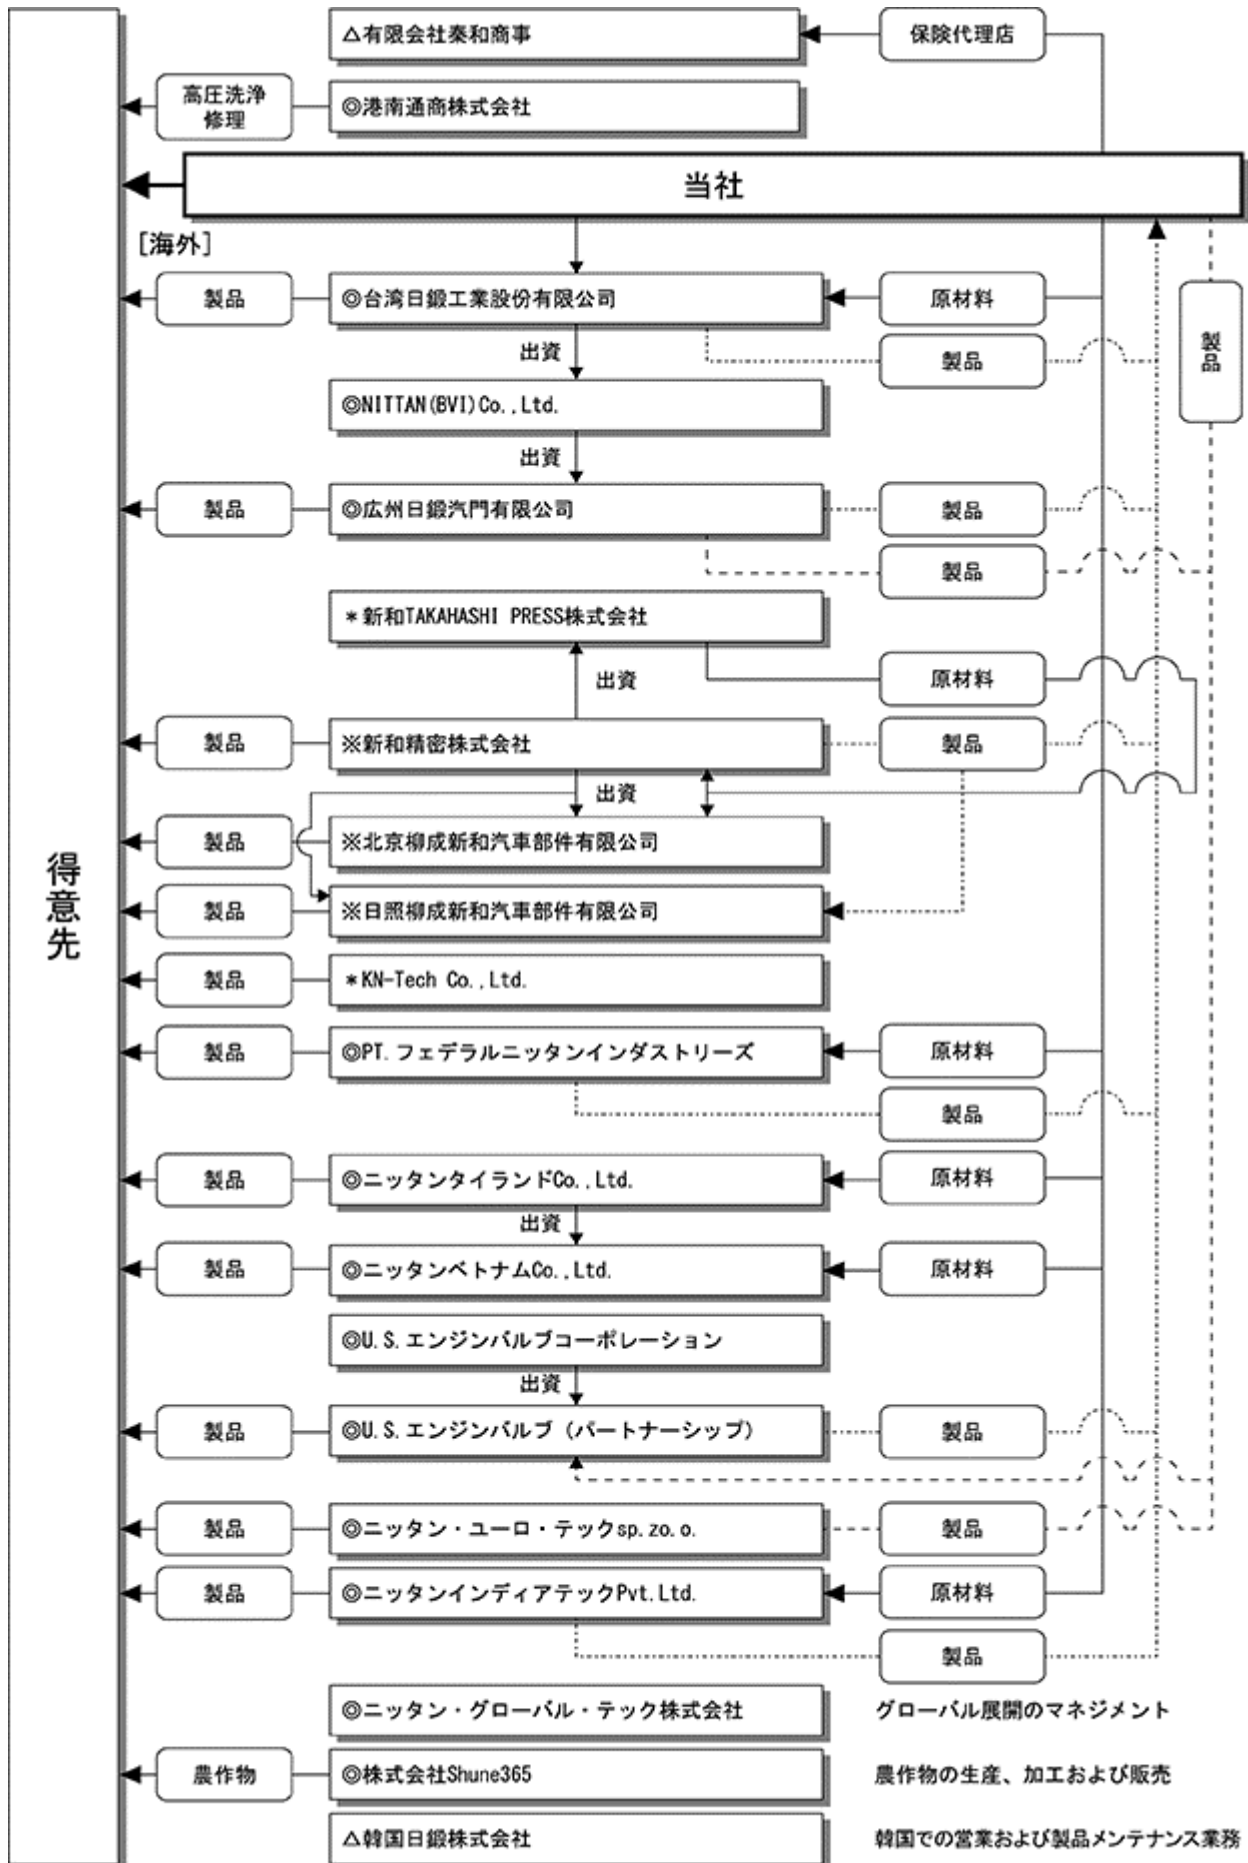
△有限会社秦和商事
保険代理店
高圧洗浄修理
◎港南通商株式会社
当社
［海外］
製品
◎台湾日鍛工業股份有限公司
原材料
出資
製品
製品
◎NITTAN(BVI)Co.,Ltd.
出資
製品
◎広州日鍛汽門有限公司
製品
製品
＊新和TAKAHASHI PRESS株式会社
出資
原材料
製品
※新和精密株式会社
製品
出資
製品
※北京柳成新和汽車部件有限公司
製品
※日照柳成新和汽車部件有限公司
製品
＊KN-Tech Co.,Ltd.
製品
◎PT.フェデラルニッタンインダストリーズ
原材料
製品
製品
◎ニッタンタイランドCo.,Ltd.
原材料
出資
製品
◎ニッタンベトナムCo.,Ltd.
原材料
◎U.S.エンジンバルブコーポレーション
出資
製品
◎U.S.エンジンバルブ（パートナーシップ）
製品
製品
◎ニッタン・ユーロ・テックsp.zo.o.
製品
製品
◎ニッタンインディアテックPvt.Ltd.
原材料
製品
◎ニッタン・グローバル・テック株式会社
グローバル展開のマネジメント
農作物
◎株式会社Shune365
農作物の生産、加工および販売
△韓国日鍛株式会社
韓国での営業および製品メンテナンス業務
得意先